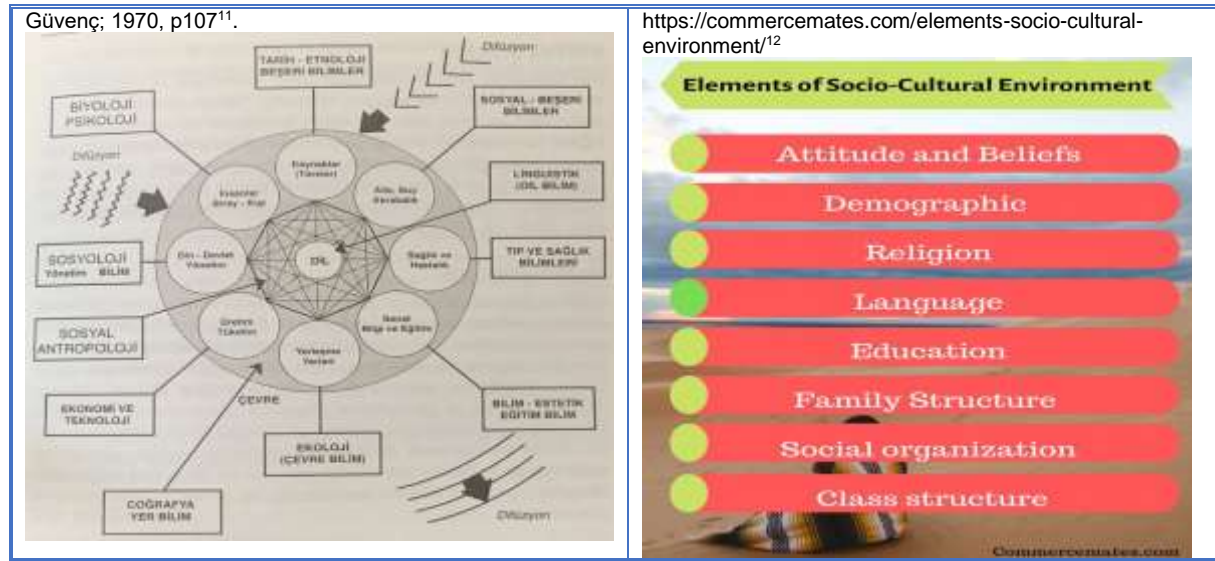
Güvenç; 1970, p107$^{11}$.

Difüzyon

TARİH - ETNOLOJİ BEŞERİ BİLİMLER

SOSYAL - BEŞERİ BİLİMLER

BİYOLOJİ PSİKOLOJİ

Difüzyon

Kaynaklar (Tarımlar)

İnsanlar Soray - Fizi

Aile, Soy Akrabalık

LİNGUİSTİK (DİL BİLİM)

SOSYOLOJİ Yönetim BİLİM

Din - Devlet Yönetim

DİL

Sağlık ve Hastalık

TIP VE SAĞLIK BİLİMLERİ

SOSYAL ANTROPOLOJİ

Üretim Tüketim

Sosyal Bilgi ve Eğitim

Yerleşme Yerleri

ÇEVRE

EKONOMİ VE TEKNOLOJİ

BİLİM - ESTETİK EĞİTİM BİLİM

EKOLOJİ (ÇEVRE BİLİM)

COĞRAFYA YER BİLİM

Difüzyon

https://commercemates.com/elements-socio-cultural-environment/$^{12}$

Elements of Socio-Cultural Environment

Attitude and Beliefs

Demographic

Religion

Language

Education

Family Structure

Social organization

Class structure

Commercemates.com